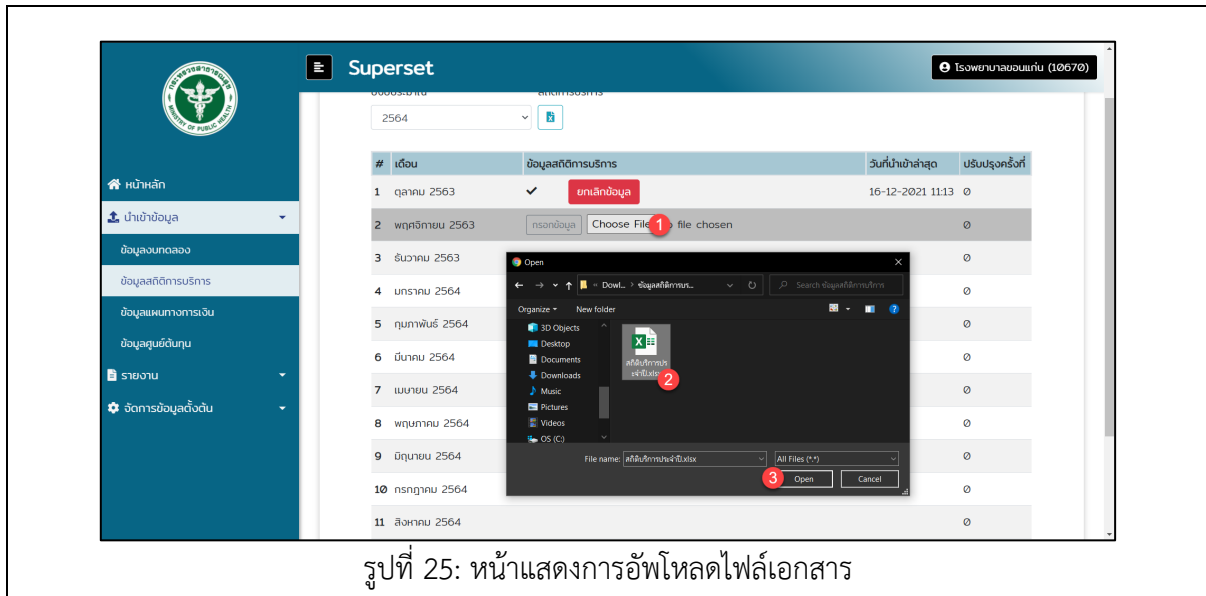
Superset

โรงพยาบาลขอนแก่น (10670)

หน้าหลัก
นำเข้าข้อมูล
ข้อมูลงบทดลอง
ข้อมูลสถิติการบริการ
ข้อมูลแผนทางการเงิน
ข้อมูลศูนย์ต้นทุน
รายงาน
จัดการข้อมูลตั้งต้น

2564

| # | เดือน | ข้อมูลสถิติการบริการ | วันที่นำเข้าล่าสุด | ปรับปรุงครั้งที่ |
|---|---|---|---|---|
| 1 | ตุลาคม 2563 | ✔ ยกเลิกข้อมูล | 16-12-2021 11:13 | 0 |
| 2 | พฤศจิกายน 2563 | กรอกข้อมูล Choose File 1 file chosen | | 0 |
| 3 | ธันวาคม 2563 | | | 0 |
| 4 | มกราคม 2564 | | | 0 |
| 5 | กุมภาพันธ์ 2564 | | | 0 |
| 6 | มีนาคม 2564 | | | 0 |
| 7 | เมษายน 2564 | | | 0 |
| 8 | พฤษภาคม 2564 | | | 0 |
| 9 | มิถุนายน 2564 | | | 0 |
| 10 | กรกฎาคม 2564 | | | 0 |
| 11 | สิงหาคม 2564 | | | 0 |

Open
« Dowl... > ข้อมูลสถิติการบร...
Search ข้อมูลสถิติการบริการ
Organize New folder
3D Objects
Desktop
Documents
Downloads
Music
Pictures
Videos
OS (C:)
สถิติบริการประจำปี.xlsx 2
File name: สถิติบริการประจำปี.xlsx
All Files (*.*)
3 Open Cancel

รูปที่ 25: หน้าแสดงการอัพโหลดไฟล์เอกสาร